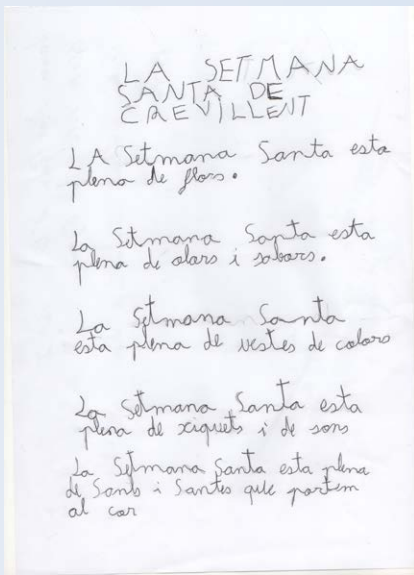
LA SETMANA SANTA DE CREVILLENT

LA Setmana Santa esta plena de flors.

La Setmana Santa esta plena de olors i sabors.

La Setmana Santa esta plena de vestes de colors

La Setmana Santa esta plena de xiquets i de sons

La Setmana Santa esta plena de Sants i Santes que portem al cor